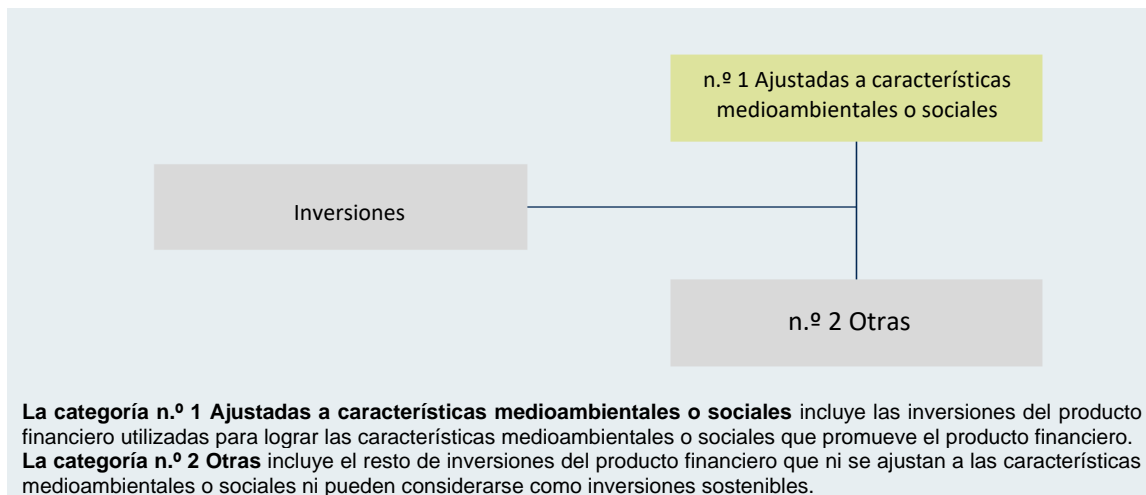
n.º 1 Ajustadas a características medioambientales o sociales

Inversiones

n.º 2 Otras

**La categoría n.º 1 Ajustadas a características medioambientales o sociales** incluye las inversiones del producto financiero utilizadas para lograr las características medioambientales o sociales que promueve el producto financiero.
**La categoría n.º 2 Otras** incluye el resto de inversiones del producto financiero que ni se ajustan a las características medioambientales o sociales ni pueden considerarse como inversiones sostenibles.